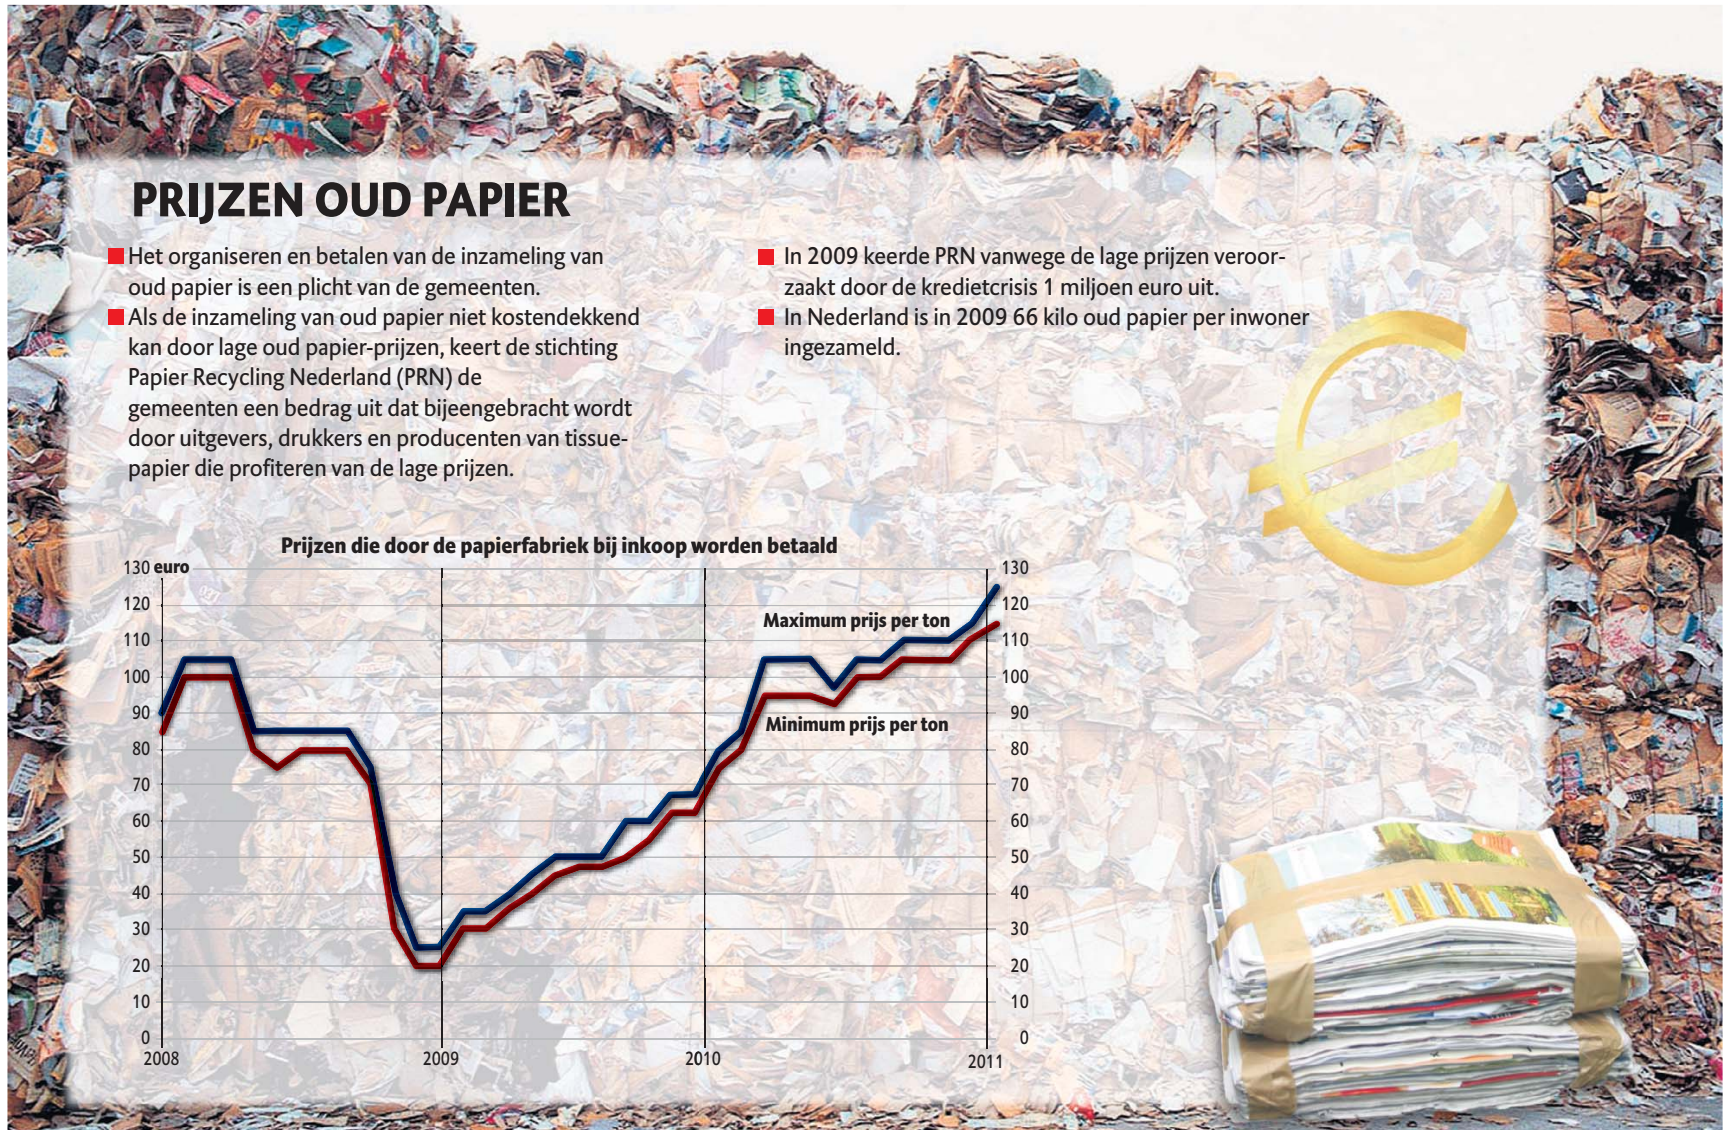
PRIJZEN OUD PAPIER

Het organiseren en betalen van de inzameling van oud papier is een plicht van de gemeenten.

Als de inzameling van oud papier niet kostendekkend kan door lage oud papier-prijzen, keert de stichting Papier Recycling Nederland (PRN) de gemeenten een bedrag uit dat bijeengebracht wordt door uitgevers, drukkers en producenten van tissuepapier die profiteren van de lage prijzen.

In 2009 keerde PRN vanwege de lage prijzen veroorzaakt door de kredietcrisis 1 miljoen euro uit.

In Nederland is in 2009 66 kilo oud papier per inwoner ingezameld.

Prijzen die door de papierfabriek bij inkoop worden betaald

130 euro
120
110
100
90
80
70
60
50
40
30
20
10
0

Maximum prijs per ton
Minimum prijs per ton

2008
2009
2010
2011

130
120
110
100
90
80
70
60
50
40
30
20
10
0